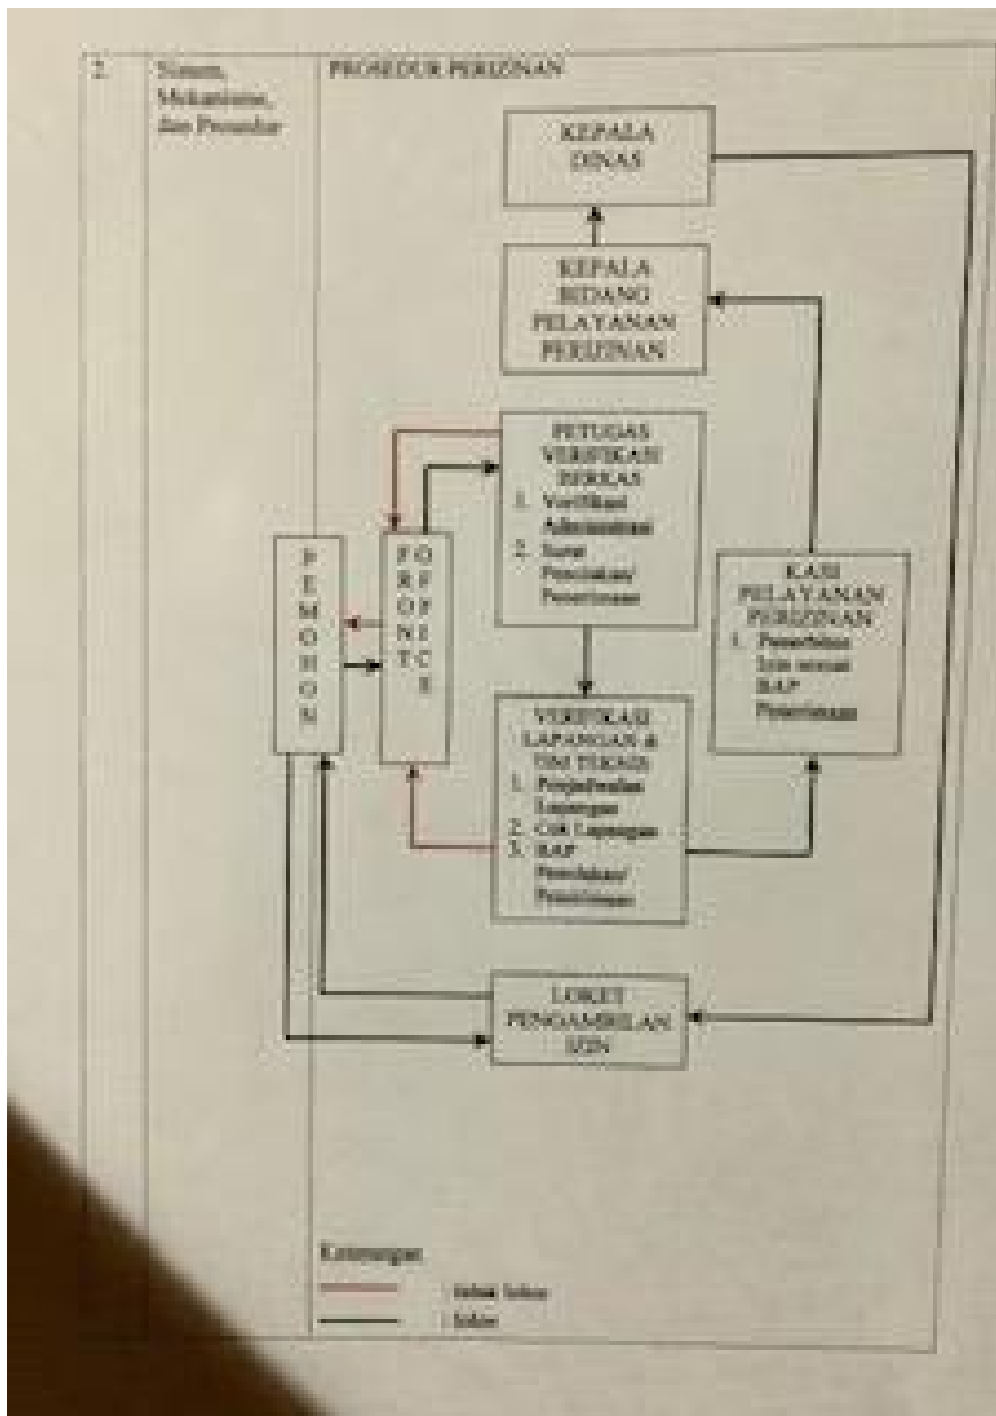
2. Sistem, Mekanisme, dan Prosedur

PROSEDUR PERIZINAN

KEPALA DINAS

KEPALA BIDANG PELAYANAN PERIZINAN

PETUGAS VERIFIKASI BERKAS
1. Verifikasi Administrasi
2. Surat Penolakan/ Penerimaan

P E M O H O N

F O R O N T O F F I C E

KASI PELAYANAN PERIZINAN
1. Penerbitan Izin sesuai BAP Penerimaan

VERIFIKASI LAPANGAN & TIM TEKNIS
1. Penjadwalan Lapangan
2. Cek Lapangan
3. BAP Penolakan/ Penerimaan

LOKET PENGAMBILAN IZIN

Keterangan:
: Tidak lolos
: lolos